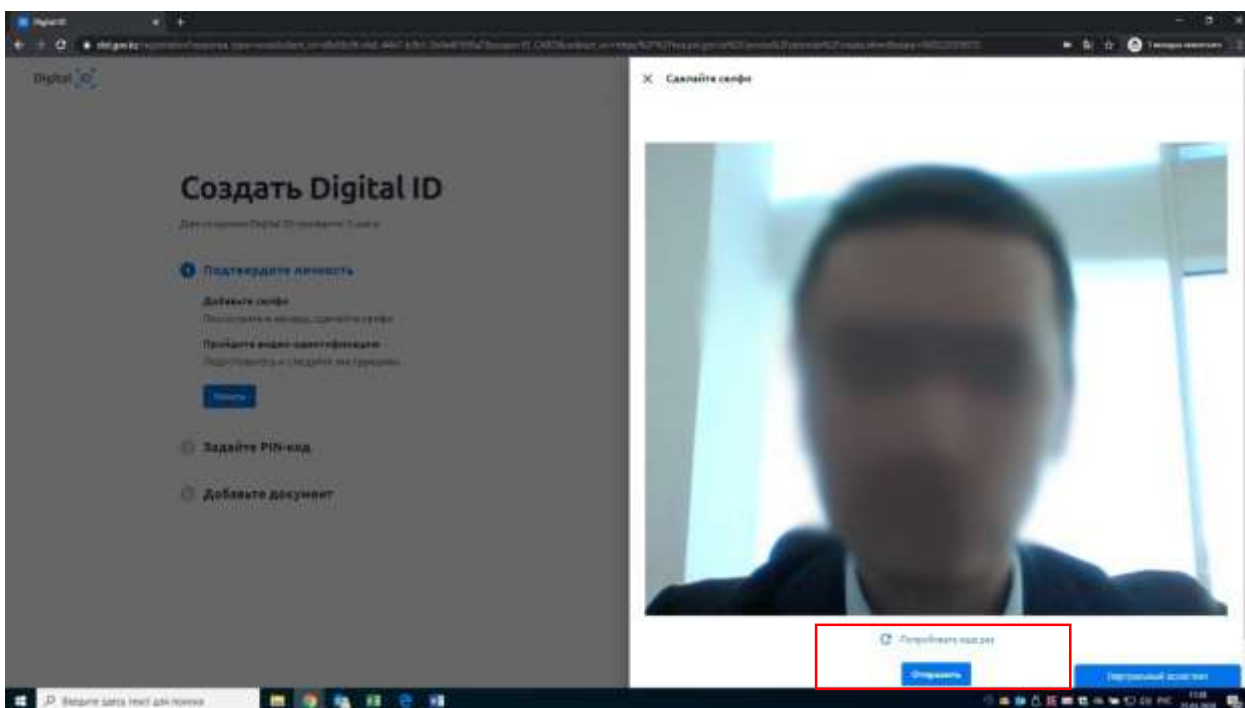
Digital ID

Digital

Создать Digital ID

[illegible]

Подтвердите личность

Добавьте селфи

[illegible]

Пройдите видео-идентификацию

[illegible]

Начать

Задайте PIN-код

Добавьте документ

Сделайте селфи

Попробовать еще раз

Отправить

Виртуальный ассистент

Введите здесь текст для поиска